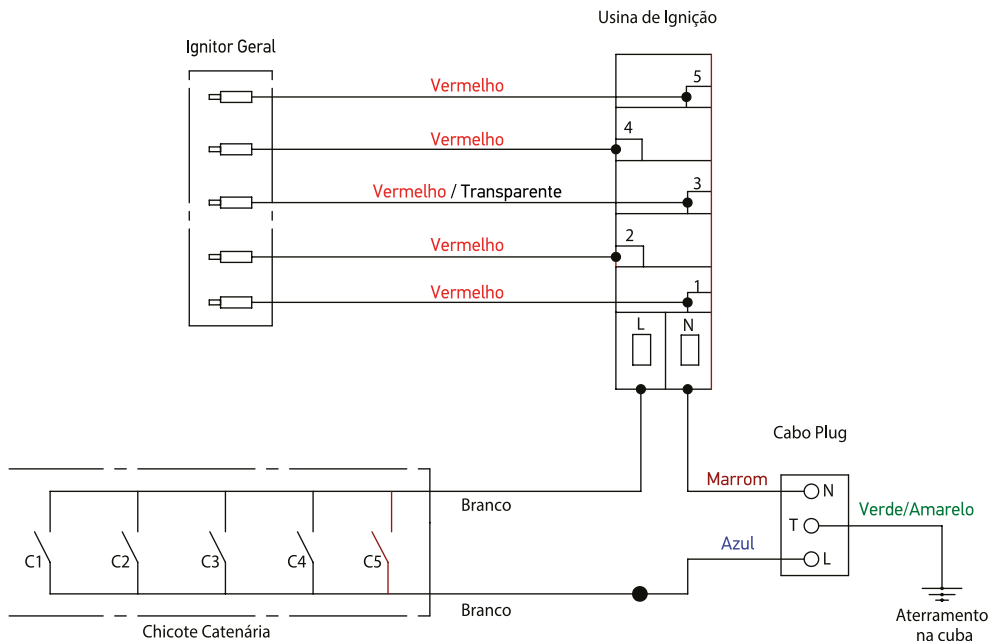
Usina de Ignição

Ignitor Geral

Vermelho
5

Vermelho
4

Vermelho / Transparente
3

Vermelho
2

Vermelho
1

L
N

Cabo Plug

Marrom
N

T
Verde/Amarelo

Azul
L

Branco

C1
C2
C3
C4
C5

Branco

Chicote Catenária

Aterramento na cuba